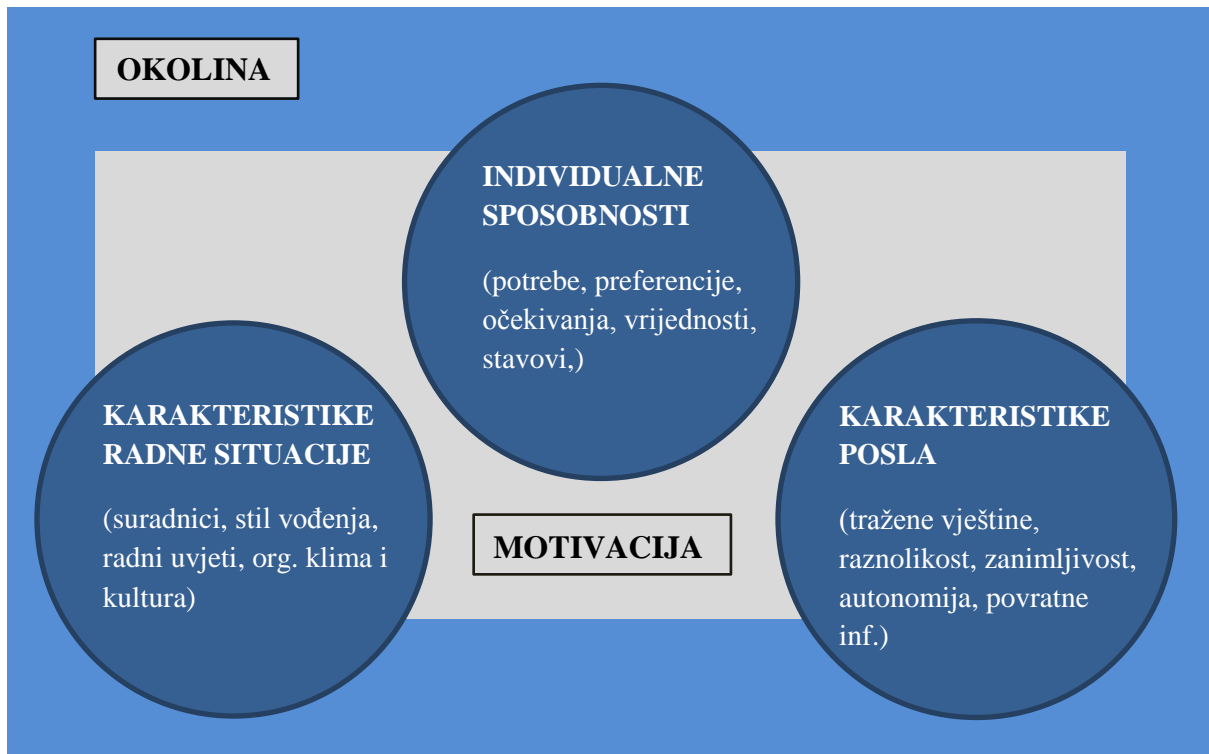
OKOLINA

INDIVIDUALNE SPOSOBNOSTI

(potrebe, preferencije, očekivanja, vrijednosti, stavovi,)

KARAKTERISTIKE RADNE SITUACIJE

(suradnici, stil vođenja, radni uvjeti, org. klima i kultura)

MOTIVACIJA

KARAKTERISTIKE POSLA

(tražene vještine, raznolikost, zanimljivost, autonomija, povratne inf.)